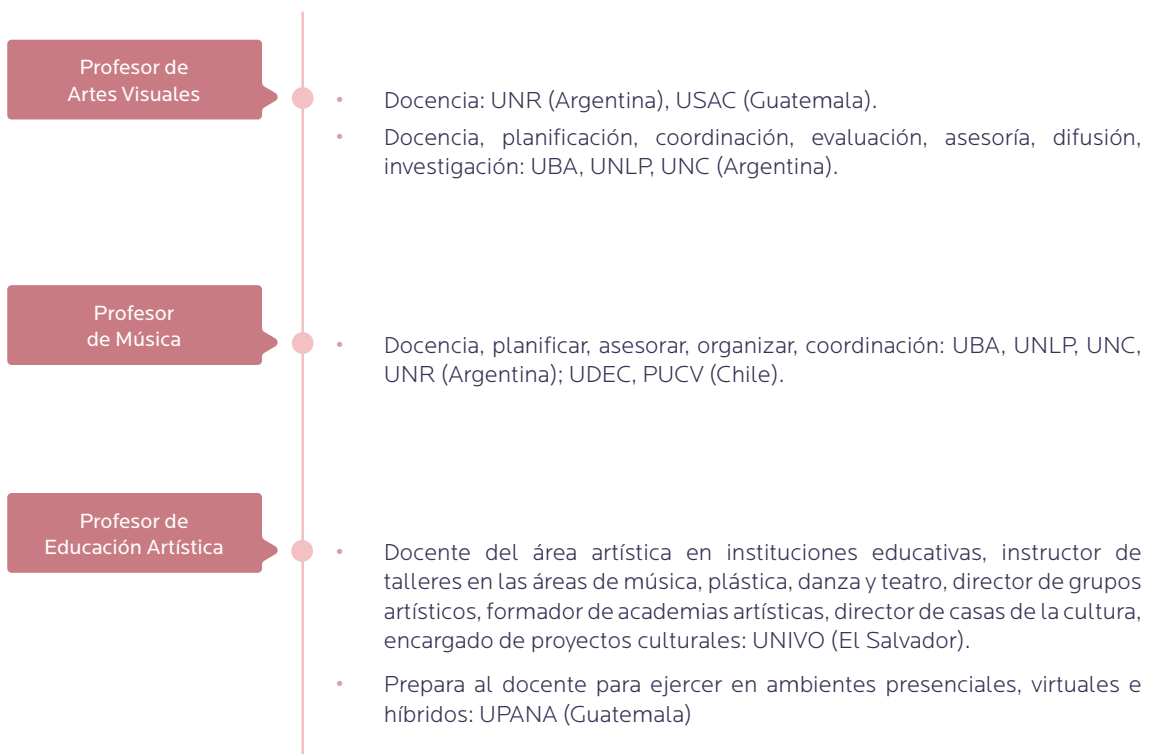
Profesor de Artes Visuales

- Docencia: UNR (Argentina), USAC (Guatemala).
- Docencia, planificación, coordinación, evaluación, asesoría, difusión, investigación: UBA, UNLP, UNC (Argentina).

Profesor de Música

- Docencia, planificar, asesorar, organizar, coordinación: UBA, UNLP, UNC, UNR (Argentina); UDEC, PUCV (Chile).

Profesor de Educación Artística

- Docente del área artística en instituciones educativas, instructor de talleres en las áreas de música, plástica, danza y teatro, director de grupos artísticos, formador de academias artísticas, director de casas de la cultura, encargado de proyectos culturales: UNIVO (El Salvador).
- Prepara al docente para ejercer en ambientes presenciales, virtuales e híbridos: UPANA (Guatemala)